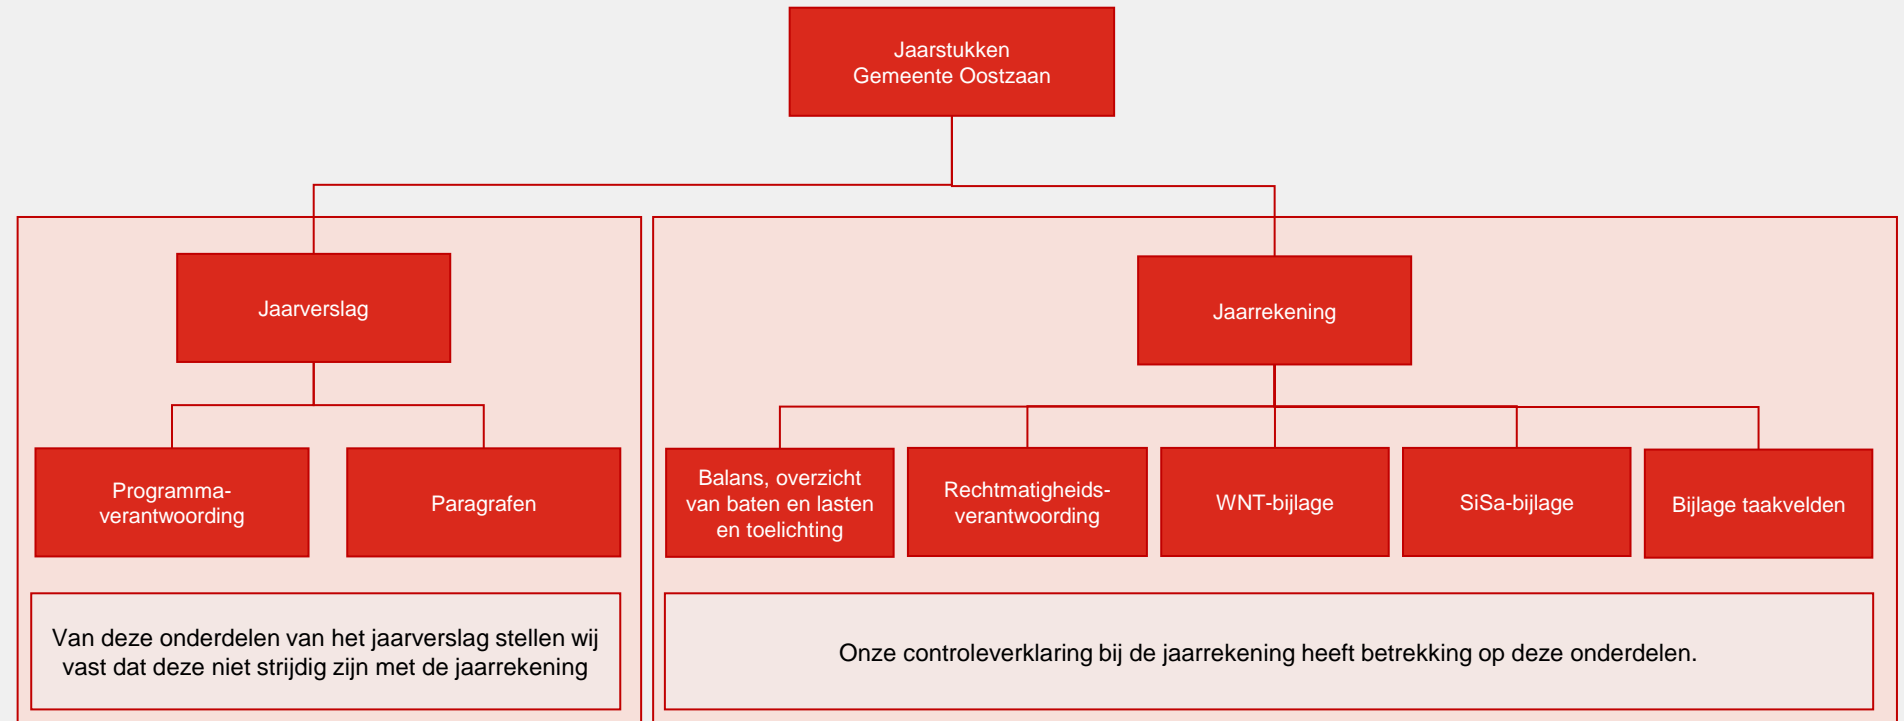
Jaarstukken
Gemeente Oostzaan

Jaarverslag

Programma-
verantwoording

Paragrafen

Van deze onderdelen van het jaarverslag stellen wij vast dat deze niet strijdig zijn met de jaarrekening

Jaarrekening

Balans, overzicht van baten en lasten en toelichting

Rechtmatigheids-
verantwoording

WNT-bijlage

SiSa-bijlage

Bijlage taakvelden

Onze controleverklaring bij de jaarrekening heeft betrekking op deze onderdelen.